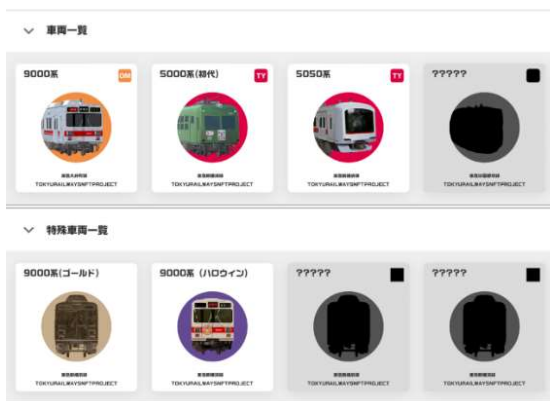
車両一覧

9000系
OM
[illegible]
TOKYURAILWAYSNFTPROJECT

5000系(初代)
TY
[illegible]
TOKYURAILWAYSNFTPROJECT

5050系
TY
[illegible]
TOKYURAILWAYSNFTPROJECT

?????
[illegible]
TOKYURAILWAYSNFTPROJECT

特殊車両一覧

9000系(ゴールド)
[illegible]
TOKYURAILWAYSNFTPROJECT

9000系(ハロウィン)
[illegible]
TOKYURAILWAYSNFTPROJECT

?????
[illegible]
TOKYURAILWAYSNFTPROJECT

?????
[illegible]
TOKYURAILWAYSNFTPROJECT